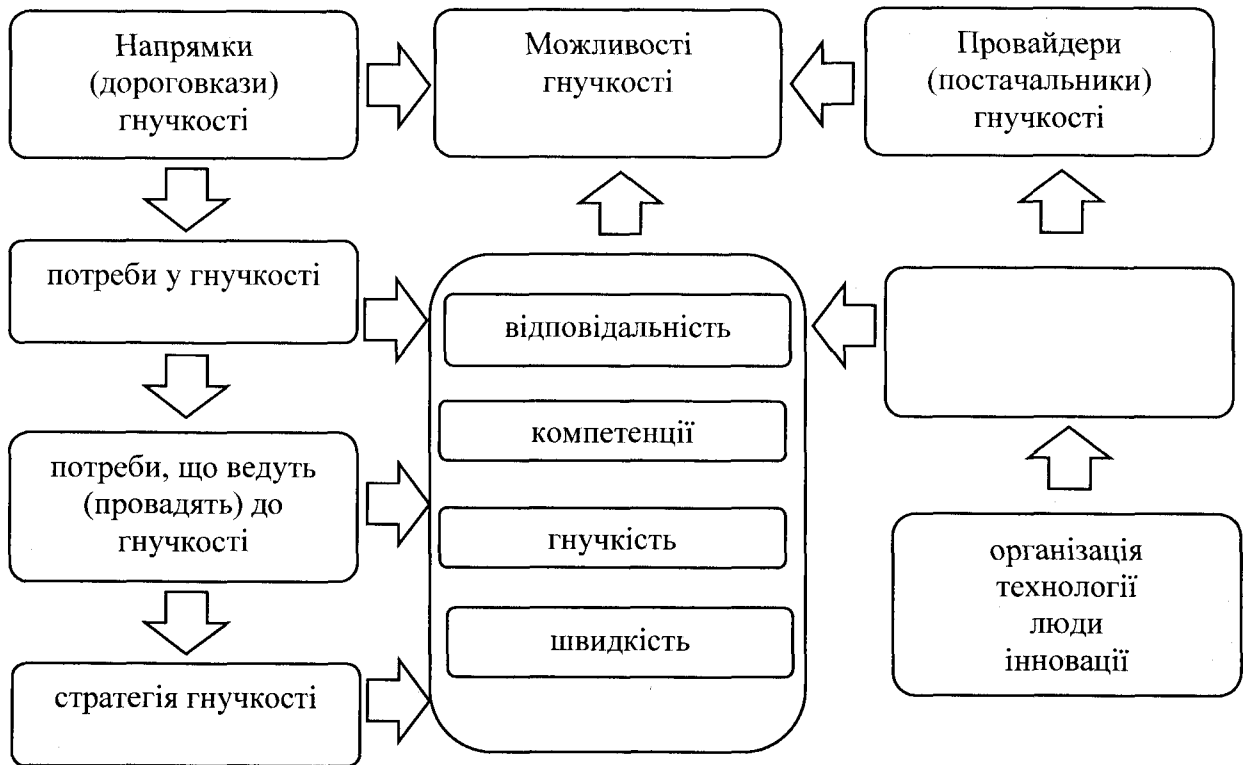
Напрямки (дороговкази) гнучкості

Можливості гнучкості

Провайдери (постачальники) гнучкості

потреби у гнучкості

відповідальність

компетенції

гнучкість

швидкість

потреби, що ведуть (провадять) до гнучкості

стратегія гнучкості

організація
технології
люди
інноваці